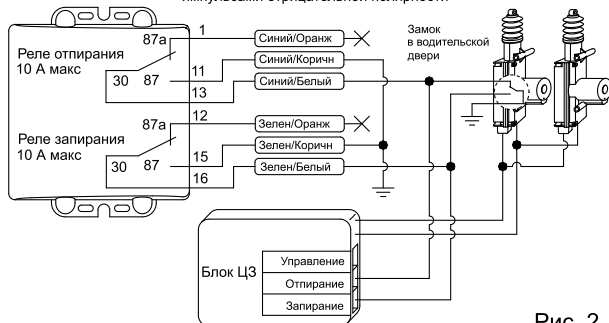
минусовым отрицательной полярности

Реле отпирания
10 А макс

87a
30
87
1
11
13
Синий/Оранж
Синий/Коричн
Синий/Белый

Замок
в водительской
двери

Реле запирания
10 А макс

87a
30
87
12
15
16
Зелен/Оранж
Зелен/Коричн
Зелен/Белый

Блок ЦЗ
Управление
Отпирание
Запирание

Рис. 2